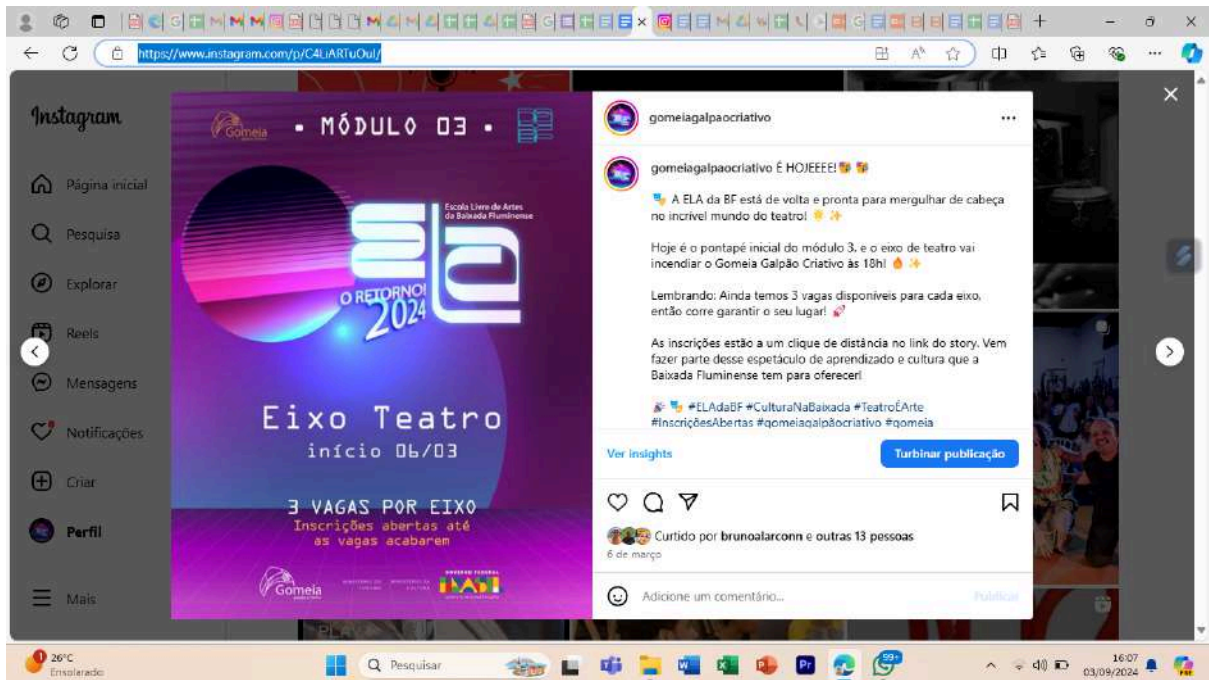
https://www.instagram.com/p/C4LiARTuOuI/

Instagram

Página inicial

Pesquisa

Explorar

Reels

Mensagens

Notificações

Criar

Perfil

Mais

Gomeia

• MÓDULO 03 •

Escola Livre de Artes da Baixada Fluminense

ela

O RETORNO! 2024

Eixo Teatro

início 06/03

3 VAGAS POR EIXO

Inscrições abertas até as vagas acabarem

Gomeia

BRASIL

gomeiagalpaocriativo

gomeiagalpaocriativo É HOJEEEE! 🎭 🎭

🎭 A ELA da BF está de volta e pronta para mergulhar de cabeça no incrível mundo do teatro! 🌟 ✨

Hoje é o pontapé inicial do módulo 3, e o eixo de teatro vai incendiar o Gomeia Galpão Criativo às 18h! 🔥 ✨

Lembrando: Ainda temos 3 vagas disponíveis para cada eixo, então corre garantir o seu lugar! 💅

As inscrições estão a um clique de distância no link do story. Vem fazer parte desse espetáculo de aprendizado e cultura que a Baixada Fluminense tem para oferecer!

🎉 🎭 #ELAdaBF #CulturaNaBaixada #TeatroÉArte #InscriçõesAbertas #gomeiagalpãocriativo #gomeia

Ver insights

Turbinar publicação

Curtido por brunoalarconn e outras 13 pessoas

6 de março

Adicione um comentário...

Publicar

26°C
Ensolarado

Pesquisar

16:07
03/09/2024